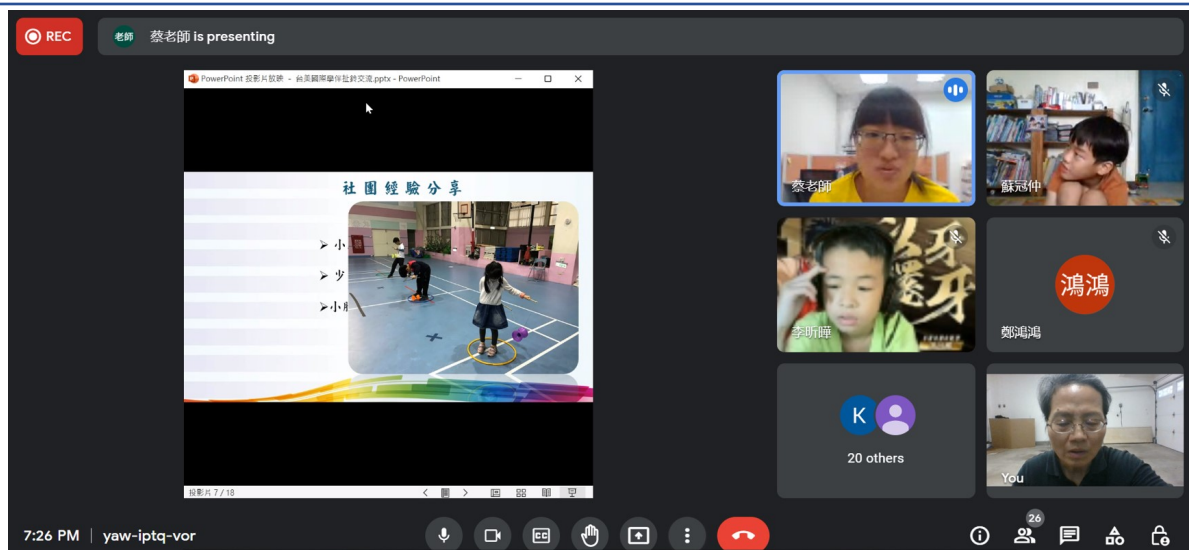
REC

老師 蔡老師 is presenting

PowerPoint 投影片放映 - 台美國際學伴社群交流.pptx - PowerPoint

社團經驗分享

➢ 小

➢ 少

➢ 小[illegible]

投影片 7 / 18

蔡老師

蘇冠仲

李昕暉

鴻鴻

鄭鴻鴻

K

20 others

You

7:26 PM | yaw-iptq-vor

26